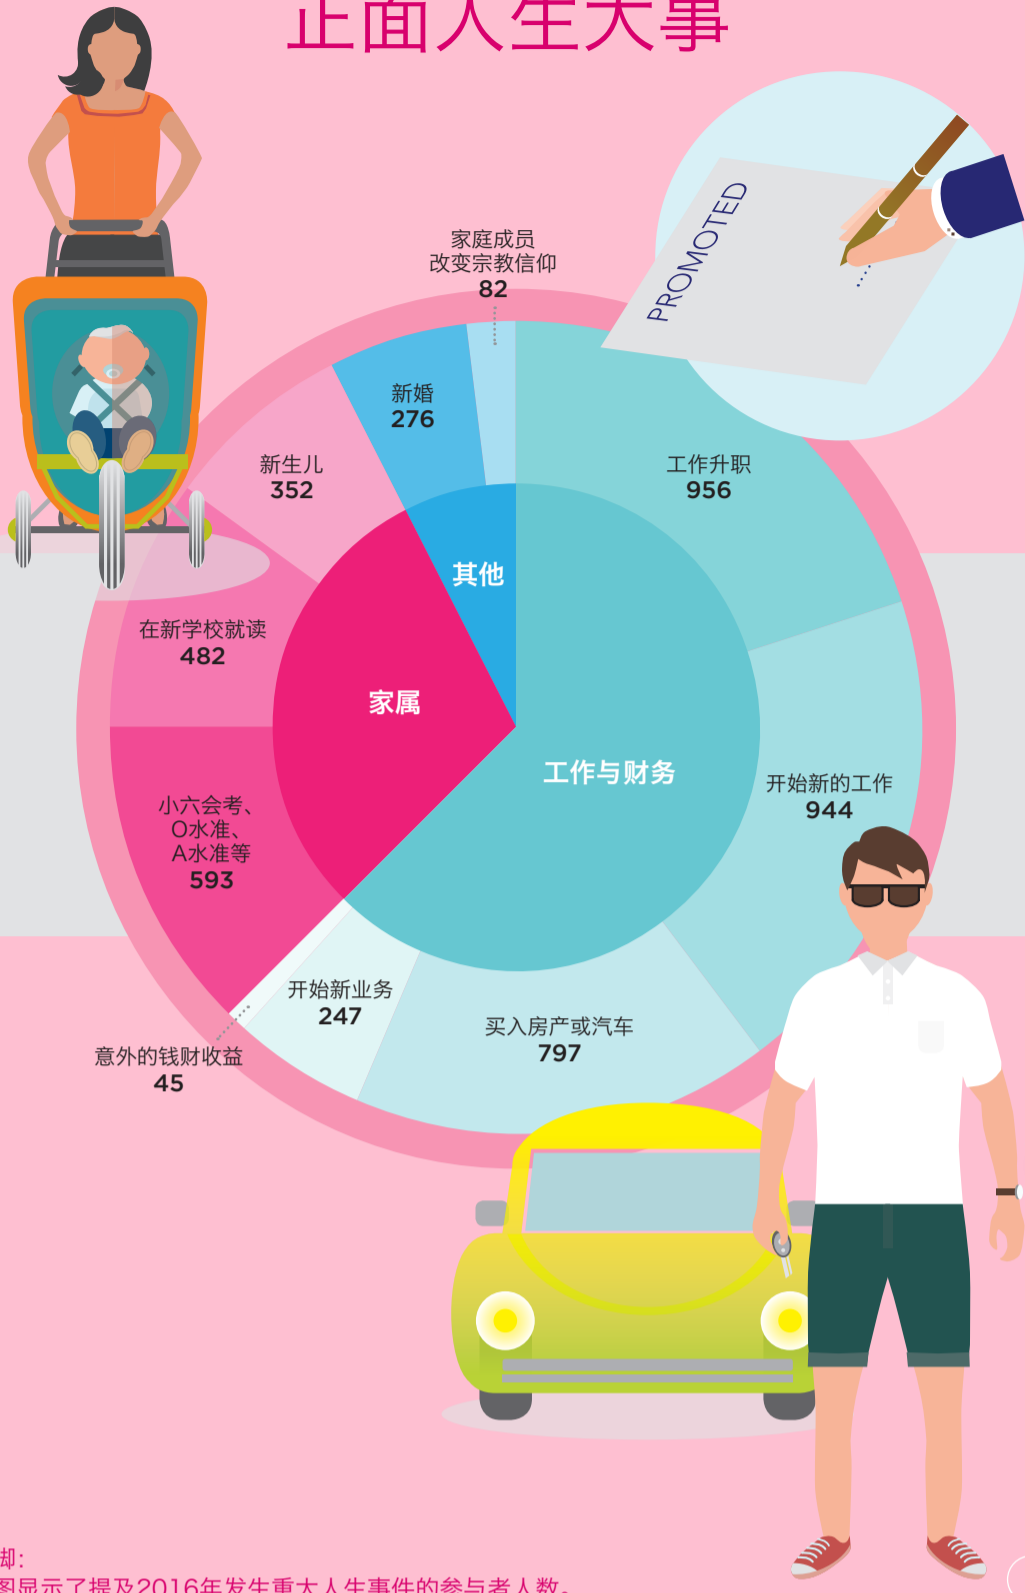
正面人生大事

PROMOTED

家庭成员改变宗教信仰
82

新婚
276

新生儿
352

工作升职
956

其他

在新学校就读
482

家属

工作与财务

开始新的工作
944

小六会考、
O水准、
A水准等
593

开始新业务
247

买入房产或汽车
797

意外的钱财收益
45

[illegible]:
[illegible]显示了提及2016年发生重大人生事件的参与者人数。